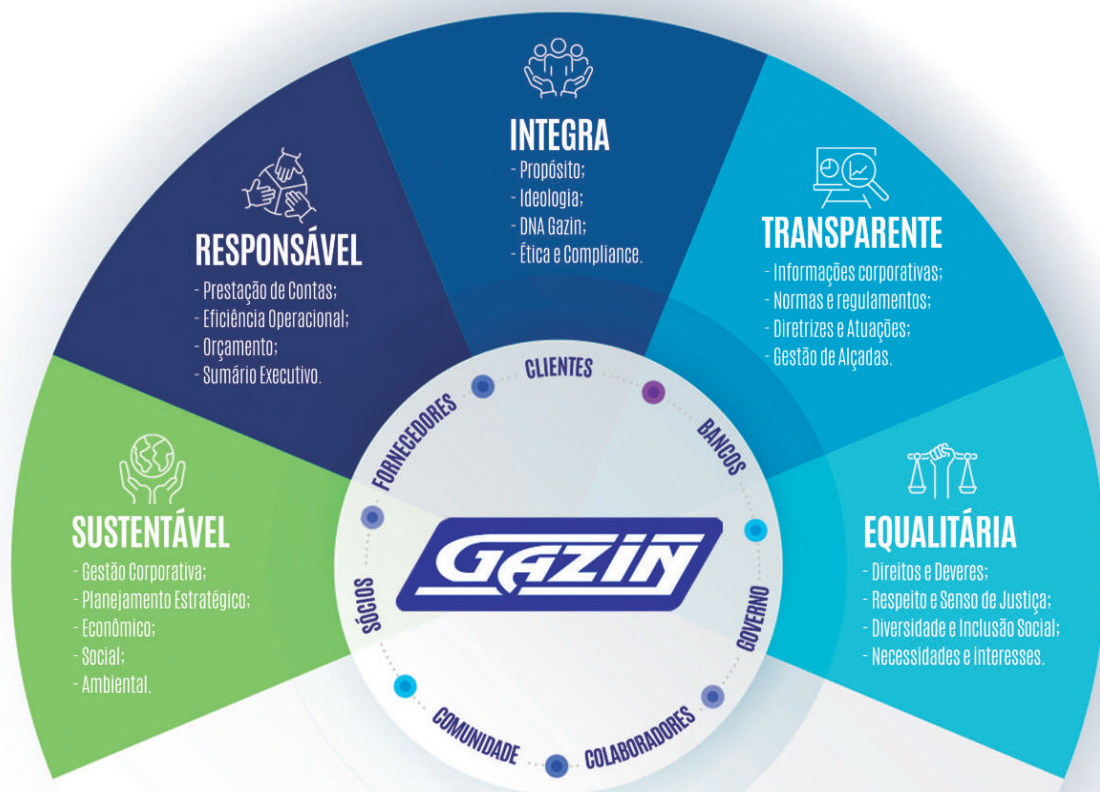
INTEGRA
- Propósito;
- Ideologia;
- DNA Gazin;
- Ética e Compliance.

RESPONSÁVEL
- Prestação de Contas;
- Eficiência Operacional;
- Orçamento;
- Sumário Executivo.

TRANSPARENTE
- Informações corporativas;
- Normas e regulamentos;
- Diretrizes e Atuações;
- Gestão de Alçadas.

SUSTENTÁVEL
- Gestão Corporativa;
- Planejamento Estratégico;
- Econômico;
- Social;
- Ambiental.

EQUALITÁRIA
- Direitos e Deveres;
- Respeito e Senso de Justiça;
- Diversidade e Inclusão Social;
- Necessidades e Interesses.

CLIENTES
BANCOS
GOVERNO
COLABORADORES
COMUNIDADE
SÓCIOS
FORNECEDORES

GAZIN